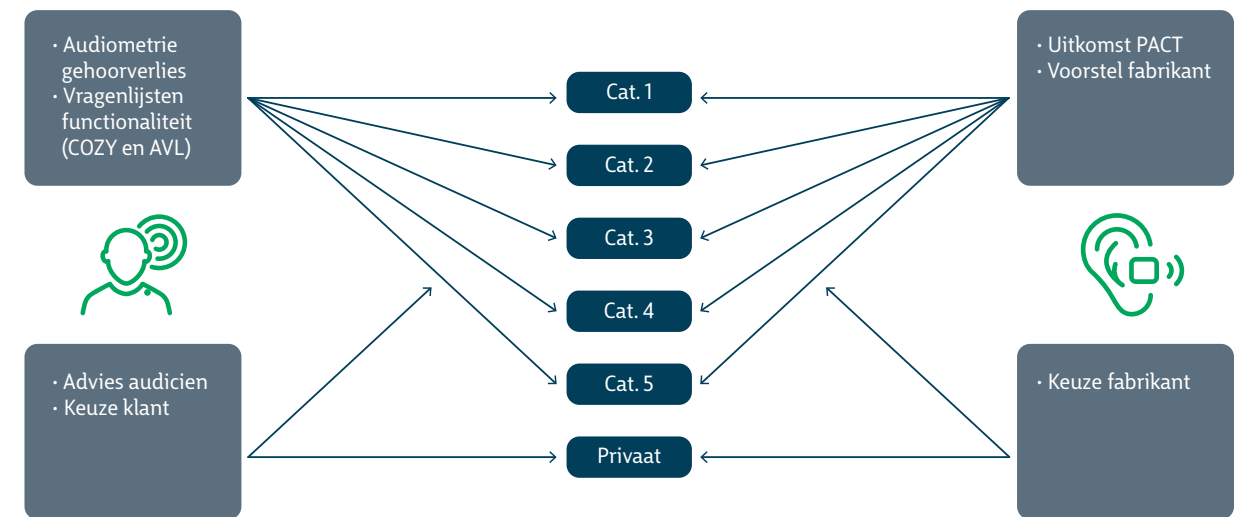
· Audiometrie gehoorverlies
· Vragenlijsten functionaliteit (COZY en AVL)

· Uitkomst PACT
· Voorstel fabrikant

Cat. 1

Cat. 2

Cat. 3

Cat. 4

Cat. 5

Privaat

· Advies audicien
· Keuze klant

· Keuze fabrikant